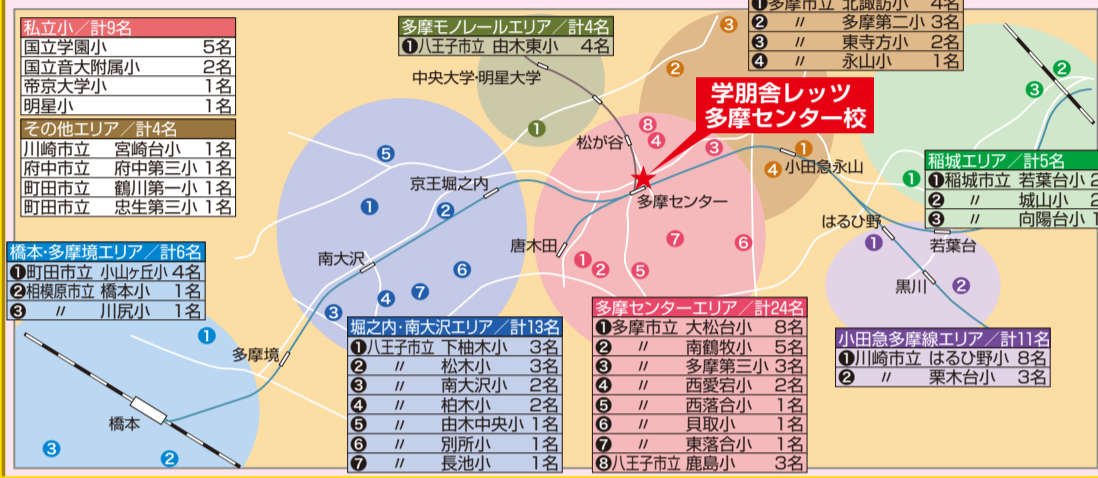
私立小／計9名

| 国立学園小 | 5名 |
|---|---|
| 国立音大附属小 | 2名 |
| 帝京大学小 | 1名 |
| 明星小 | 1名 |

その他エリア／計4名

| 川崎市立 | 宮崎台小 | 1名 |
|---|---|---|
| 府中市立 | 府中第三小 | 1名 |
| 町田市立 | 鶴川第一小 | 1名 |
| 町田市立 | 忠生第三小 | 1名 |

多摩モノレールエリア／計4名
❶八王子市立 由木東小 4名

❶多摩市立 北諏訪小 4名
❷ 〃 多摩第二小 3名
❸ 〃 東寺方小 2名
❹ 〃 永山小 1名

学朋舎レッツ
多摩センター校

中央大学·明星大学
松が谷
多摩センター
小田急永山
京王堀之内
南大沢
唐木田
はるび野
若葉台
黒川
多摩境
橋本

稲城エリア／計5名
❶稲城市立 若葉台小 2
❷ 〃 城山小 2
❸ 〃 向陽台小 1

橋本·多摩境エリア／計6名
❶町田市立 小山ヶ丘小 4名
❷相模原市立 橋本小 1名
❸ 〃 川尻小 1名

堀之内·南大沢エリア／計13名
❶八王子市立 下柚木小 3名
❷ 〃 松木小 3名
❸ 〃 南大沢小 2名
❹ 〃 柏木小 2名
❺ 〃 由木中央小 1名
❻ 〃 別所小 1名
❼ 〃 長池小 1名

多摩センターエリア／計24名
❶多摩市立 大松台小 8名
❷ 〃 南鶴牧小 5名
❸ 〃 多摩第三小 3名
❹ 〃 西愛宕小 2名
❺ 〃 西落合小 1名
❻ 〃 貝取小 1名
❼ 〃 東落合小 1名
❽八王子市立 鹿島小 3名

小田急多摩線エリア／計11名
❶川崎市立 はるひ野小 8名
❷ 〃 栗木台小 3名